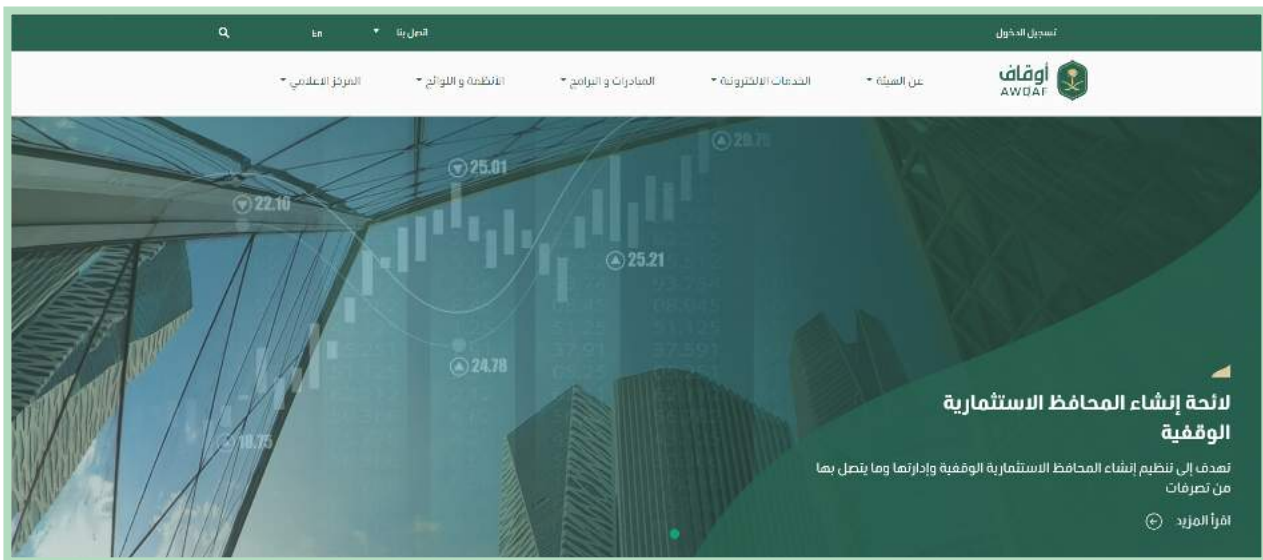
تسجيل الدخول

اتصل بنا ▾

En

أوقاف
AWQAF

عن الهيئة ▾

الخدمات الالكترونية ▾

المبادرات و البرامج ▾

الانظمة و اللوائح ▾

المركز الاعلامي ▾

22.10

25.01

25.21

24.78

18.75

29.75

لائحة إنشاء المحافظ الاستثمارية الوقفية

تهدف إلى تنظيم إنشاء المحافظ الاستثمارية الوقفية وإدارتها وما يتصل بها من تصرفات

اقرأ المزيد